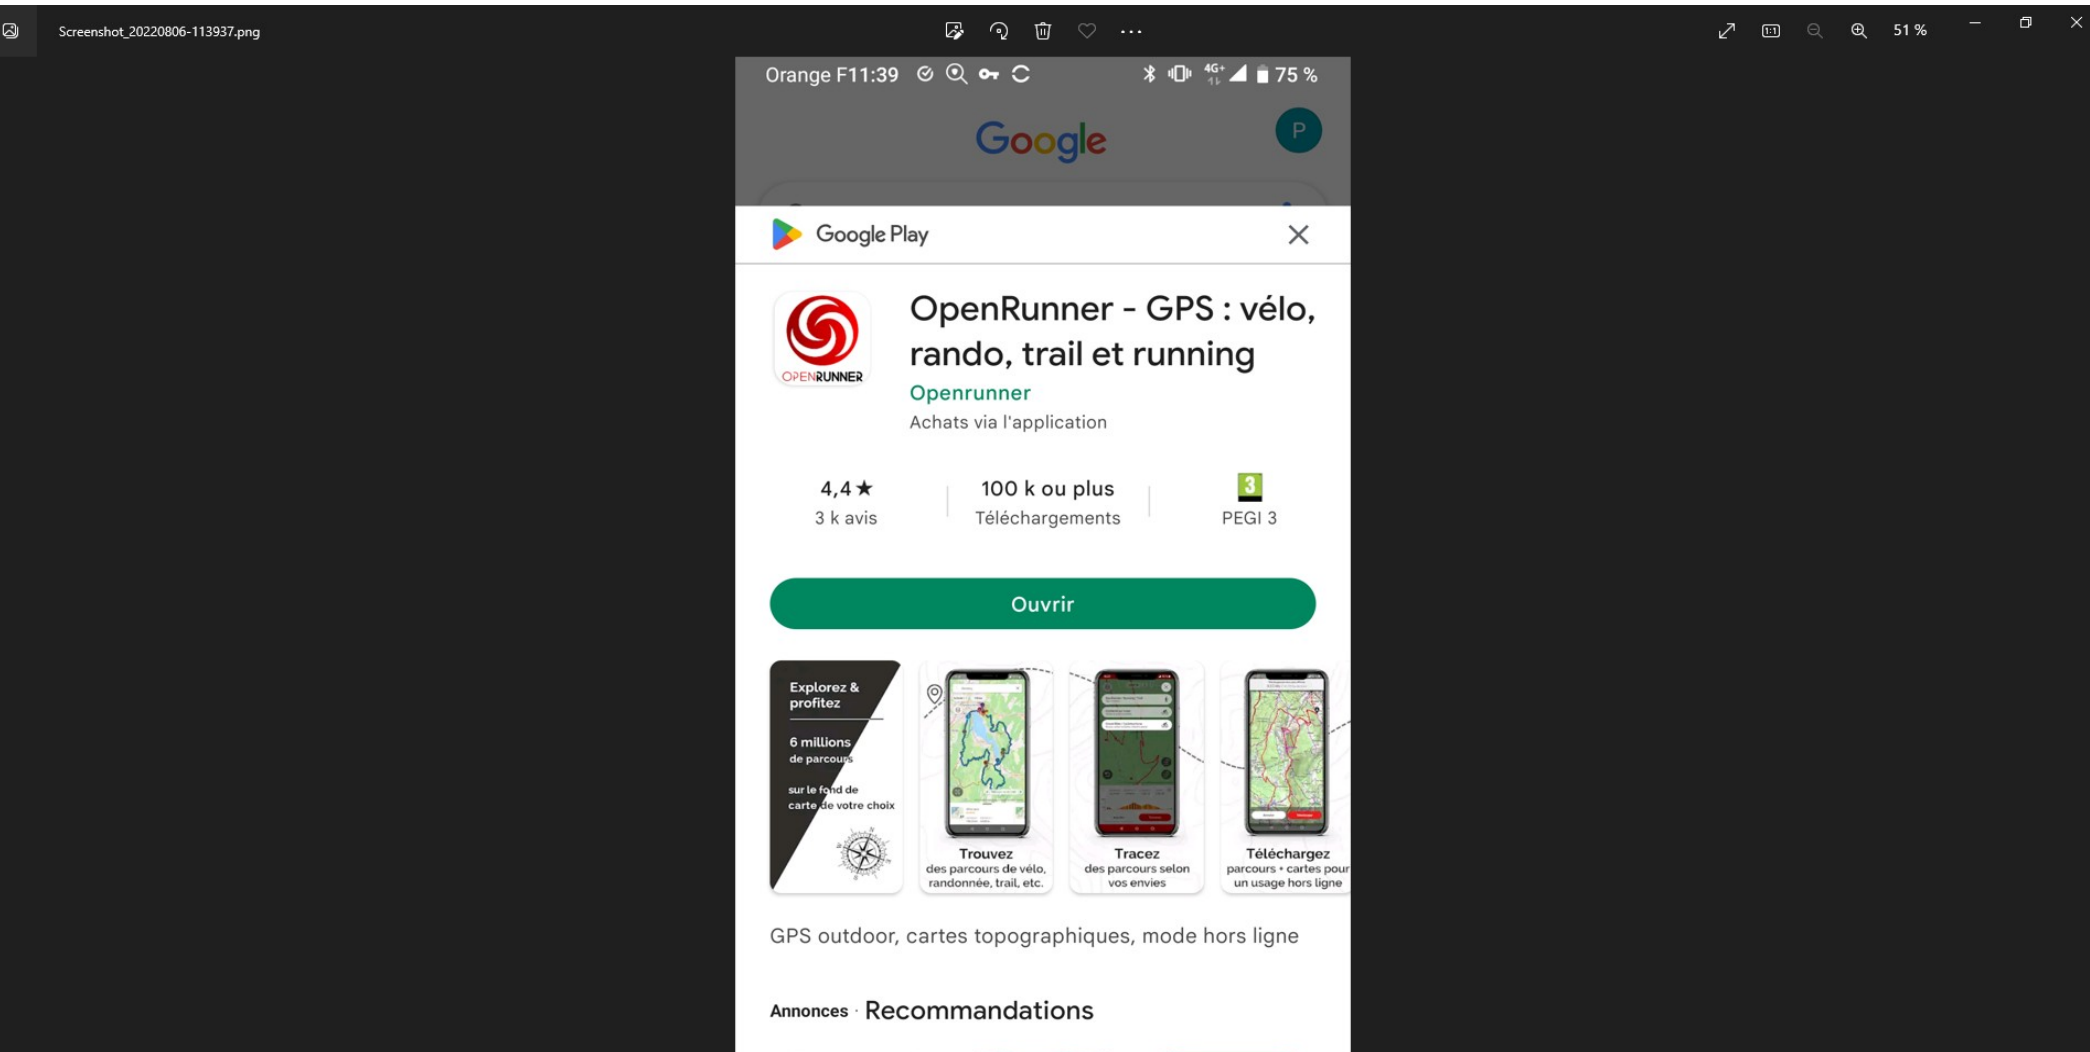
Screenshot_20220806-113937.png

51 %

Orange F11:39

4G

75 %

Google

P

Google Play

OpenRunner - GPS : vélo, rando, trail et running

OPENRUNNER

Openrunner

Achats via l'application

4,4★
3 k avis

100 k ou plus
Téléchargements

3
PEGI 3

Ouvrir

Explorez & profitez

6 millions de parcours

sur le fond de carte de votre choix

Trouvez
des parcours de vélo, randonnée, trail, etc.

Tracez
des parcours selon vos envies

Téléchargez
parcours + cartes pour un usage hors ligne

GPS outdoor, cartes topographiques, mode hors ligne

Annonces · Recommandations